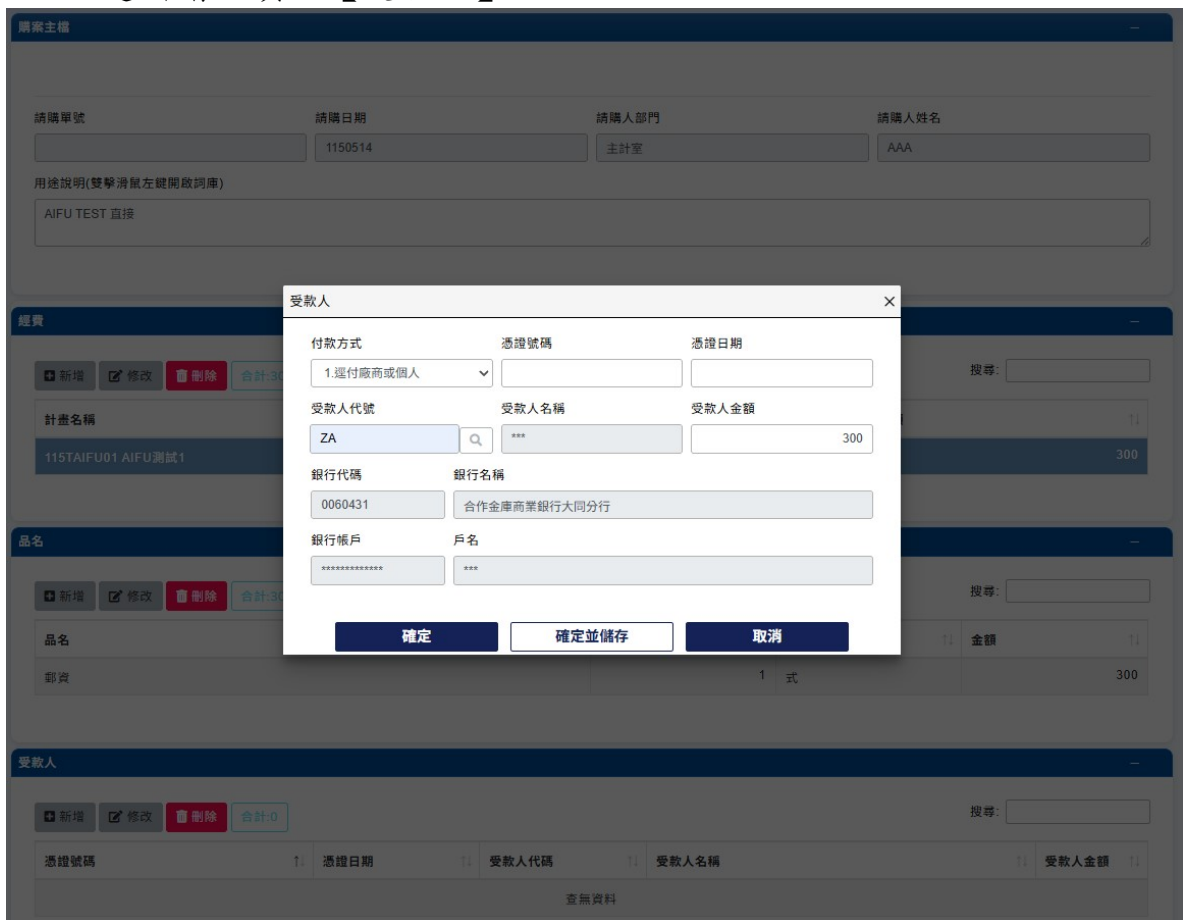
請案主檔

請購單號
請購日期
1150514
請購人部門
主計室
請購人姓名
AAA

用途說明(雙擊滑鼠左鍵開啟詞庫)
AIFU TEST 直接

經費

新增 修改 刪除 合計:30

搜尋:

計畫名稱
115TAIFU01 AIFU測試1
300

品名

新增 修改 刪除 合計:30

搜尋:

品名
金額
郵資
1 式
300

受款人

新增 修改 刪除 合計:0

搜尋:

| 憑證號碼 | 憑證日期 | 受款人代碼 | 受款人名稱 | 受款人金額 |
|---|---|---|---|---|
| 查無資料 | | | | |

受款人
×

付款方式
1.逕付廠商或個人
憑證號碼
憑證日期

受款人代號
ZA
受款人名稱
***
受款人金額
300

銀行代碼
0060431
銀行名稱
合作金庫商業銀行大同分行

銀行帳戶
*************
戶名
***

確定
確定並儲存
取消